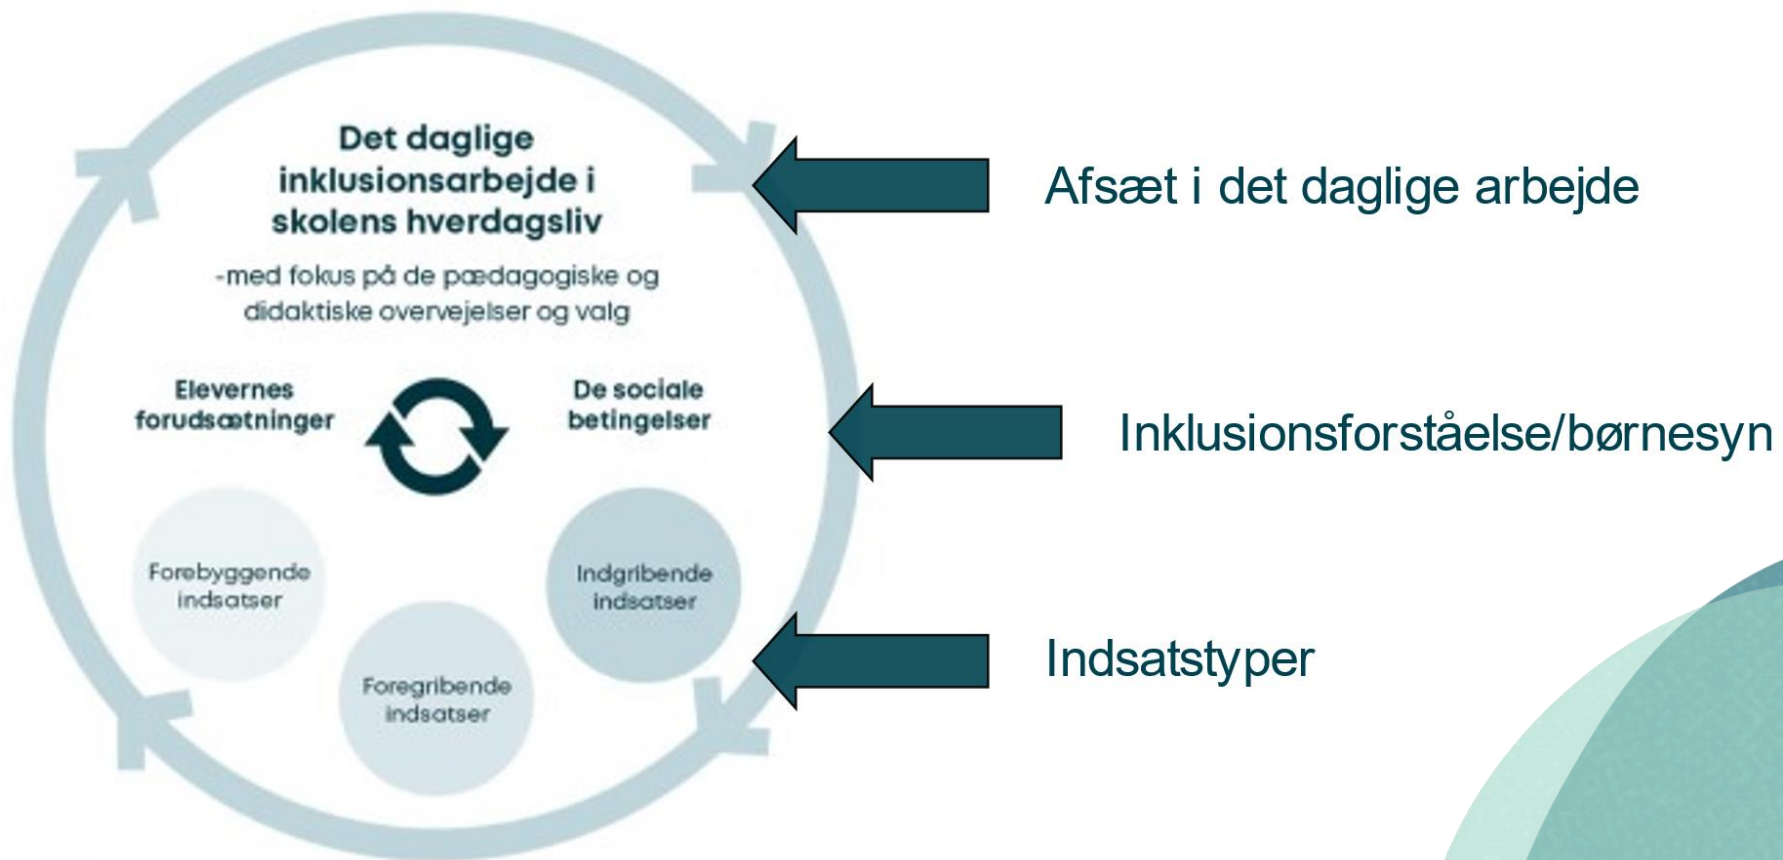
Det daglige inklusionsarbejde i skolens hverdagsliv

-med fokus på de pædagogiske og didaktiske overvejelser og valg

Elevernes forudsætninger

De sociale betingelser

Forebyggende indsatser

Indgribende indsatser

Foregribende indsatser

Afsæt i det daglige arbejde

Inklusionsforståelse/børnesyn

Indsatstyper